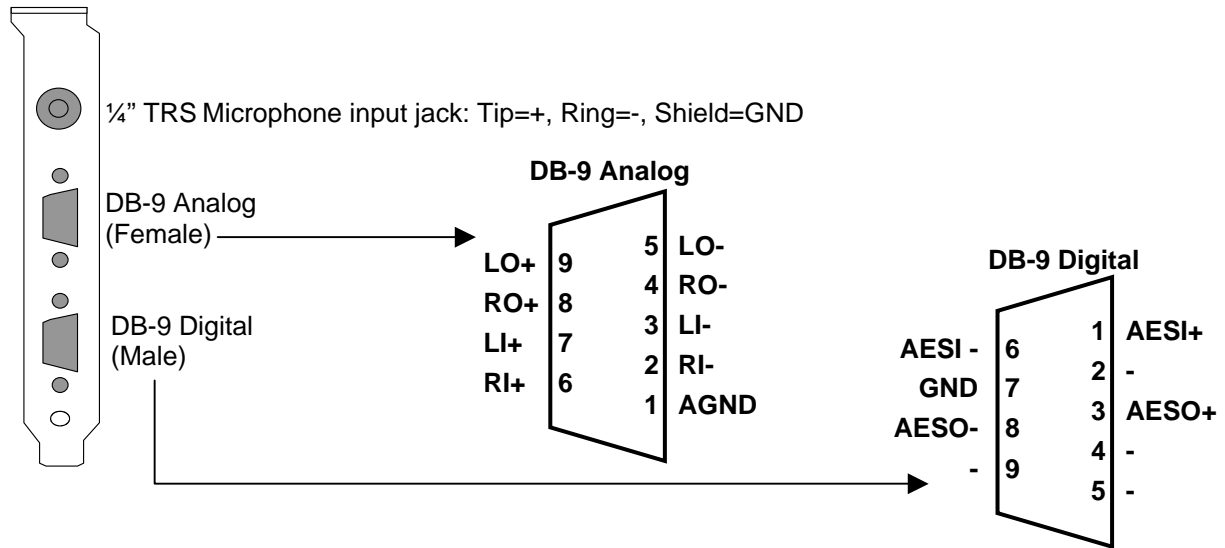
¼" TRS Microphone input jack: Tip=+, Ring=-, Shield=GND

DB-9 Analog (Female)

DB-9 Digital (Male)

DB-9 Analog

LO+ 9
RO+ 8
LI+ 7
RI+ 6

5 LO-
4 RO-
3 LI-
2 RI-
1 AGND

DB-9 Digital

AESI - 6
GND 7
AESO- 8
- 9

1 AESI+
2 -
3 AESO+
4 -
5 -